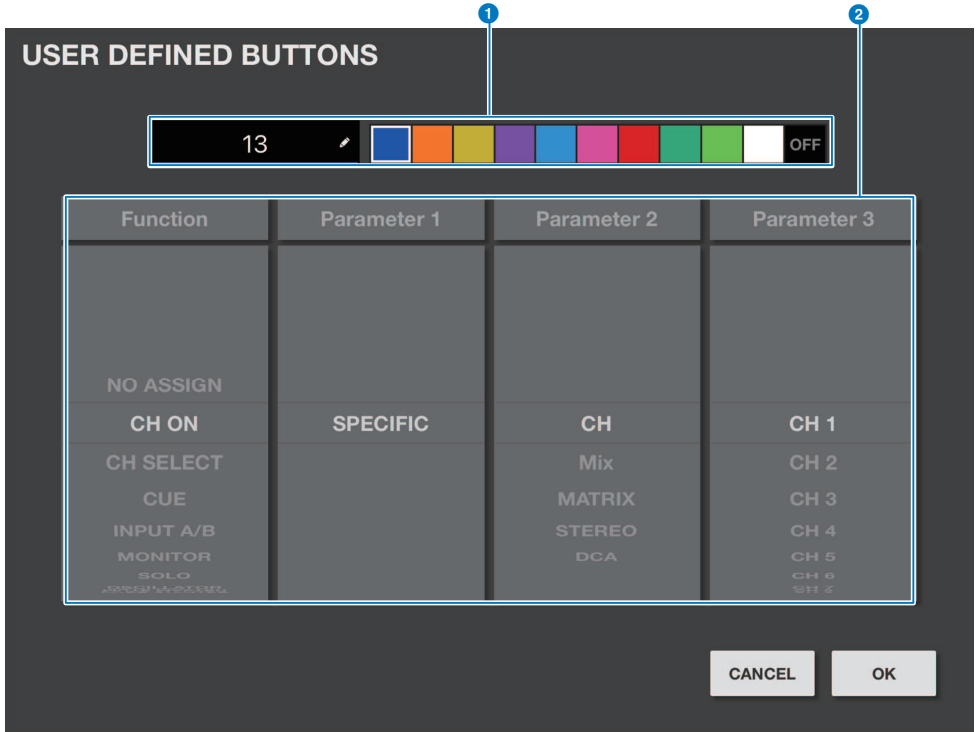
1
2
USER DEFINED BUTTONS

13
OFF

| Function | Parameter 1 | Parameter 2 | Parameter 3 |
|---|---|---|---|
| NO ASSIGN | | | |
| CH ON | SPECIFIC | CH | CH 1 |
| CH SELECT | | Mix | CH 2 |
| CUE | | MATRIX | CH 3 |
| INPUT A/B | | STEREO | CH 4 |
| MONITOR | | DCA | CH 5 |
| SOLO | | | CH 6 |
| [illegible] | | | CH 7 |

CANCEL
OK